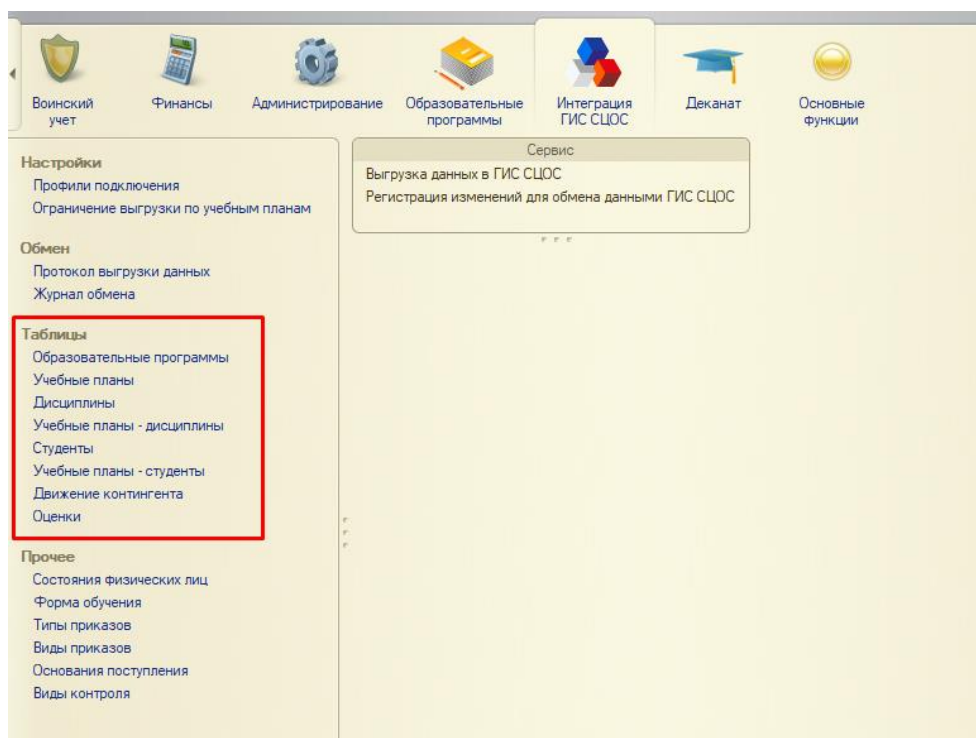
Воинский учет

Финансы

Администрирование

Образовательные программы

Интеграция ГИС СЦОС

Деканат

Основные функции

Настройки
Профили подключения
Ограничение выгрузки по учебным планам

Обмен
Протокол выгрузки данных
Журнал обмена

Таблицы
Образовательные программы
Учебные планы
Дисциплины
Учебные планы - дисциплины
Студенты
Учебные планы - студенты
Движение контингента
Оценки

Прочее
Состояния физических лиц
Форма обучения
Типы приказов
Виды приказов
Основания поступления
Виды контроля

Сервис
Выгрузка данных в ГИС СЦОС
Регистрация изменений для обмена данными ГИС СЦОС